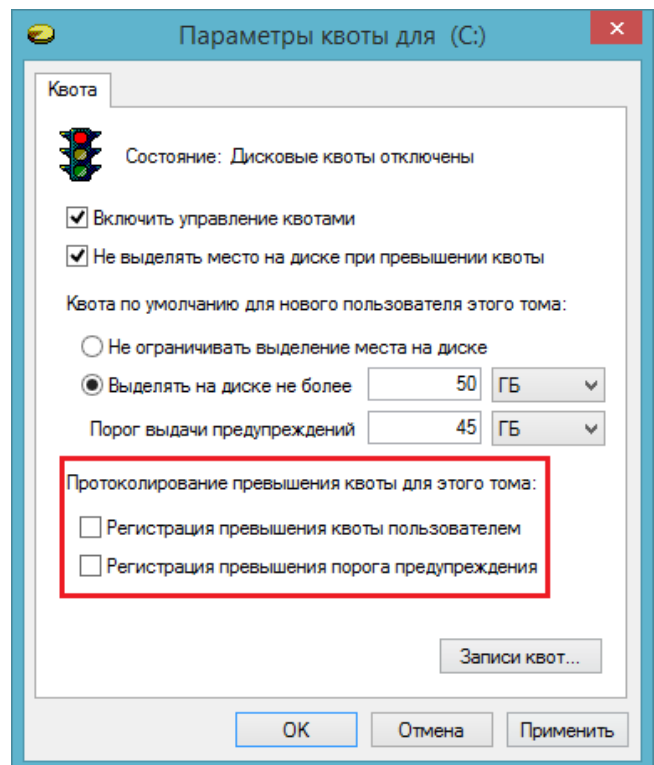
Параметры квоты для (C:)

Квота

Состояние: Дисковые квоты отключены

Включить управление квотами

Не выделять место на диске при превышении квоты

Квота по умолчанию для нового пользователя этого тома:

Не ограничивать выделение места на диске

Выделять на диске не более 50 ГБ

Порог выдачи предупреждений 45 ГБ

Протоколирование превышения квоты для этого тома:

Регистрация превышения квоты пользователем

Регистрация превышения порога предупреждения

Записи квот...

OK Отмена Применить